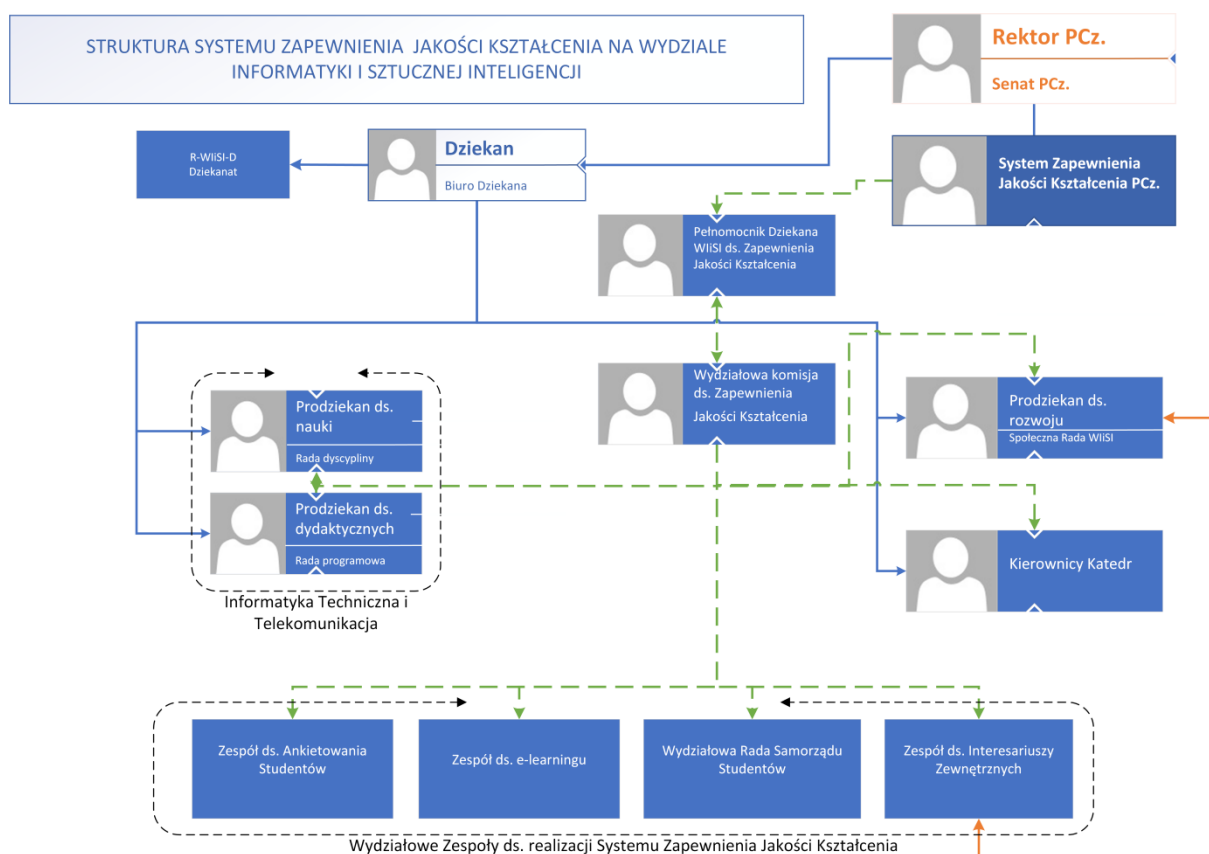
STRUKTURA SYSTEMU ZAPEWNIENIA JAKOŚCI KSZTAŁCENIA NA WYDZIALE INFORMATYKI I SZTUCZNEJ INTELIGENCJI

Rektor PCz.

Senat PCz.

R-WIiSI-D
Dziekanat

Dziekan

Biuro Dziekana

System Zapewnienia Jakości Kształcenia PCz.

Pełnomocnik Dziekana WIiSI ds. Zapewnienia Jakości Kształcenia

Wydziałowa komisja ds. Zapewnienia Jakości Kształcenia

Prodziekan ds. nauki

Rada dyscypliny

Prodziekan ds. dydaktycznych

Rada programowa

Informatyka Techniczna i Telekomunikacja

Prodziekan ds. rozwoju

Społeczna Rada WIiSI

Kierownicy Katedr

Zespół ds. Ankietowania Studentów

Zespół ds. e-learningu

Wydziałowa Rada Samorządu Studentów

Zespół ds. Interesariuszy Zewnętrznych

Wydziałowe Zespoły ds. realizacji Systemu Zapewnienia Jakości Kształcenia